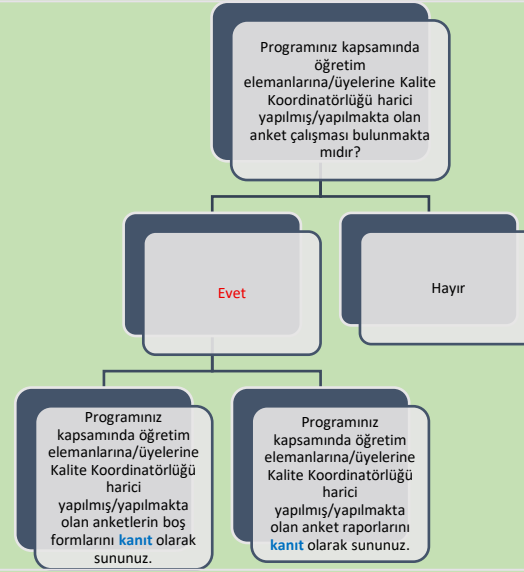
Programınız kapsamında öğretim elemanlarına/üyelerine Kalite Koordinatörlüğü harici yapılmış/yapılmakta olan anket çalışması bulunmakta mıdır?

Evet

Hayır

Programınız kapsamında öğretim elemanlarına/üyelerine Kalite Koordinatörlüğü harici yapılmış/yapılmakta olan anketlerin boş formlarını kanıt olarak sununuz.

Programınız kapsamında öğretim elemanlarına/üyelerine Kalite Koordinatörlüğü harici yapılmış/yapılmakta olan anket raporlarını kanıt olarak sununuz.